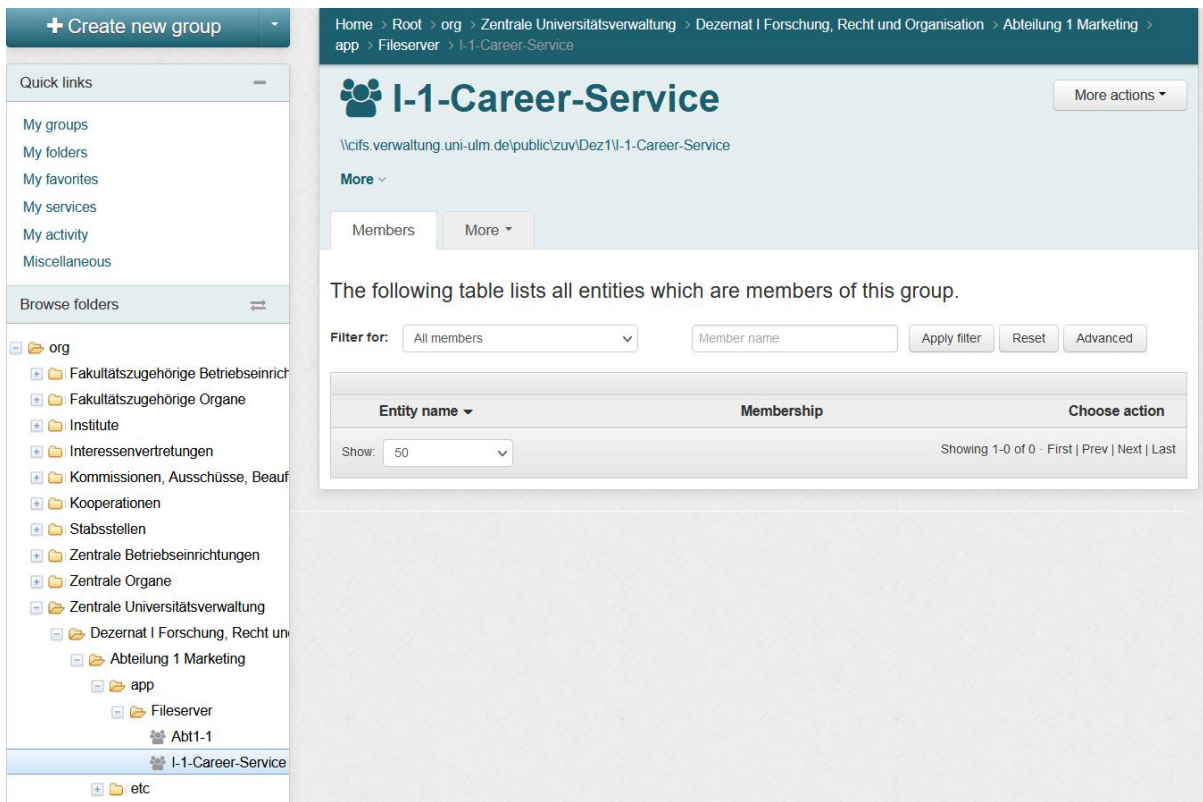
+ Create new group

Quick links

My groups
My folders
My favorites
My services
My activity
Miscellaneous

Browse folders

org
Fakultätszugehörige Betriebseinrich
Fakultätszugehörige Organe
Institute
Interessenvertretungen
Kommissionen, Ausschüsse, Beauf
Kooperationen
Stabsstellen
Zentrale Betriebseinrichtungen
Zentrale Organe
Zentrale Universitätsverwaltung
Dezernat I Forschung, Recht un
Abteilung 1 Marketing
app
Fileserver
Abt1-1
I-1-Career-Service
etc

Home > Root > org > Zentrale Universitätsverwaltung > Dezernat I Forschung, Recht und Organisation > Abteilung 1 Marketing > app > Fileserver > I-1-Career-Service

I-1-Career-Service

More actions

\\cifs.verwaltung.uni-ulm.de\public\zuv\Dez1\I-1-Career-Service

More

Members | More

The following table lists all entities which are members of this group.

Filter for: All members | Member name | Apply filter | Reset | Advanced

| Entity name | Membership | Choose action |
|---|---|---|

Show: 50

Showing 1-0 of 0 · First | Prev | Next | Last